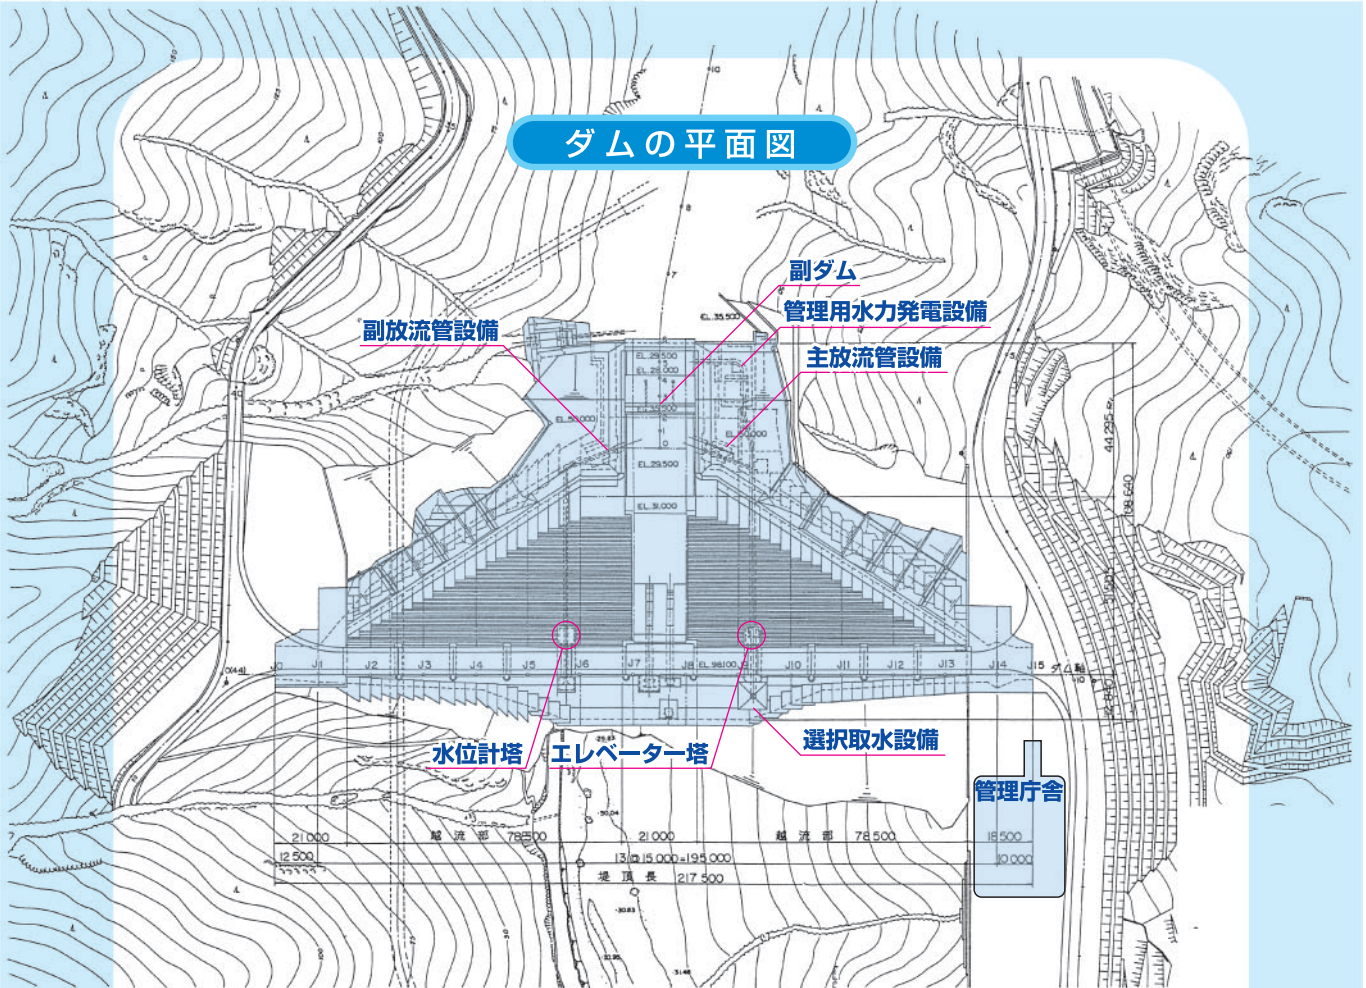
ダムの平面図

副ダム

管理用水力発電設備

副放流管設備

主放流管設備

EL.35.500

EL.29.500

EL.28.000

EL.29.500

EL.31.000

J0 J1 J2 J3 J4 J5 J6 J7 J8 J9 J10 J11 J12 J13 J14 J15 ダム軸

水位計塔

エレベーター塔

選択取水設備

管理庁舎

21.000 越流部 78.500 21.000 越流部 78.500

12.500

13@15.000=195.000

堤頂長 217.500

16.500

10.000